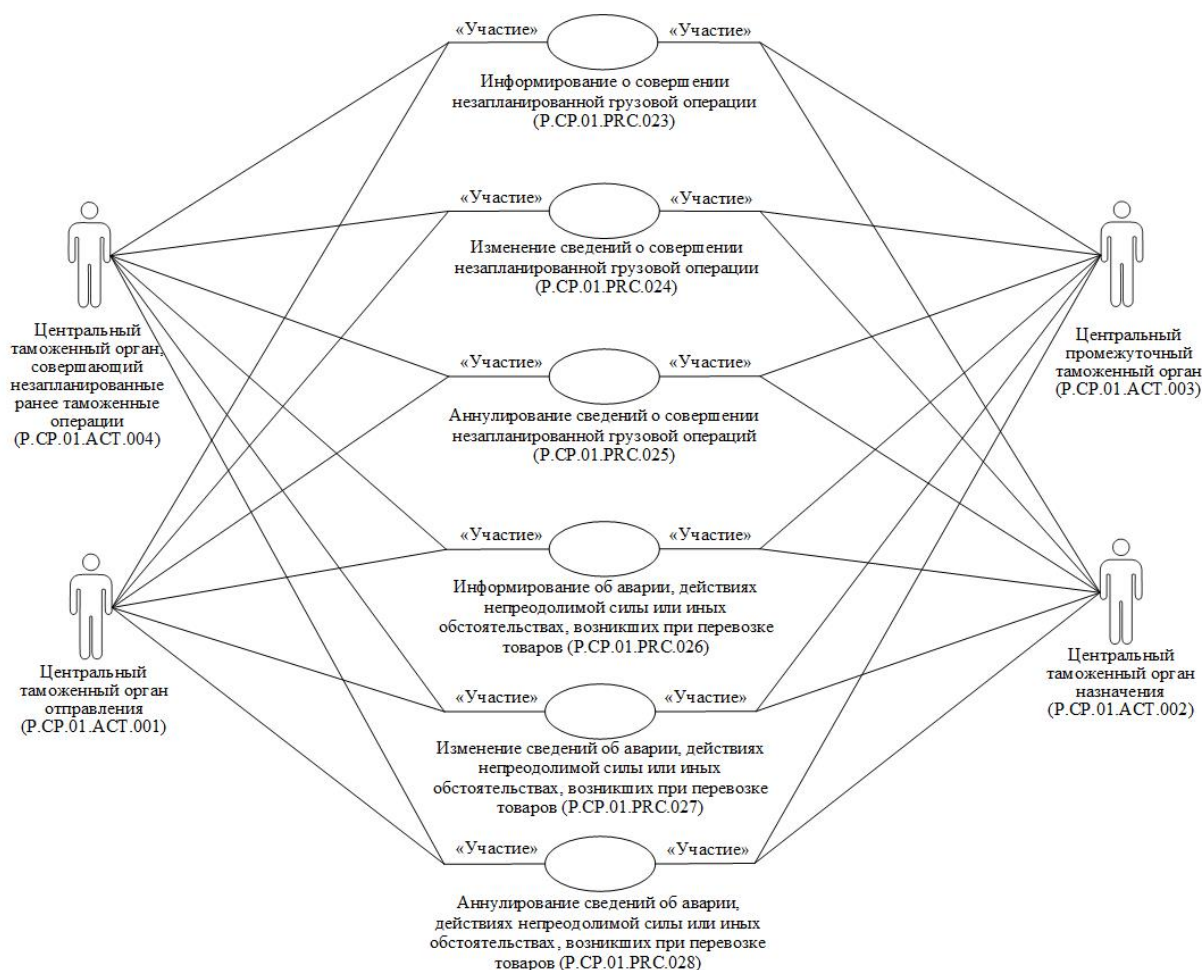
«Участие» «Участие»
Информирование о совершении незапланированной грузовой операции (P.CP.01.PRC.023)

«Участие» «Участие»
Изменение сведений о совершении незапланированной грузовой операции (P.CP.01.PRC.024)

Центральный таможенный орган, совершающий незапланированные ранее таможенные операции (P.CP.01.ACT.004)

«Участие» «Участие»
Аннулирование сведений о совершении незапланированной грузовой операций (P.CP.01.PRC.025)

Центральный промежуточный таможенный орган (P.CP.01.ACT.003)

«Участие» «Участие»
Информирование об аварии, действиях непреодолимой силы или иных обстоятельствах, возникших при перевозке товаров (P.CP.01.PRC.026)

Центральный таможенный орган отправления (P.CP.01.ACT.001)

Центральный таможенный орган назначения (P.CP.01.ACT.002)

«Участие» «Участие»
Изменение сведений об аварии, действиях непреодолимой силы или иных обстоятельствах, возникших при перевозке товаров (P.CP.01.PRC.027)

«Участие» «Участие»
Аннулирование сведений об аварии, действиях непреодолимой силы или иных обстоятельствах, возникших при перевозке товаров (P.CP.01.PRC.028)